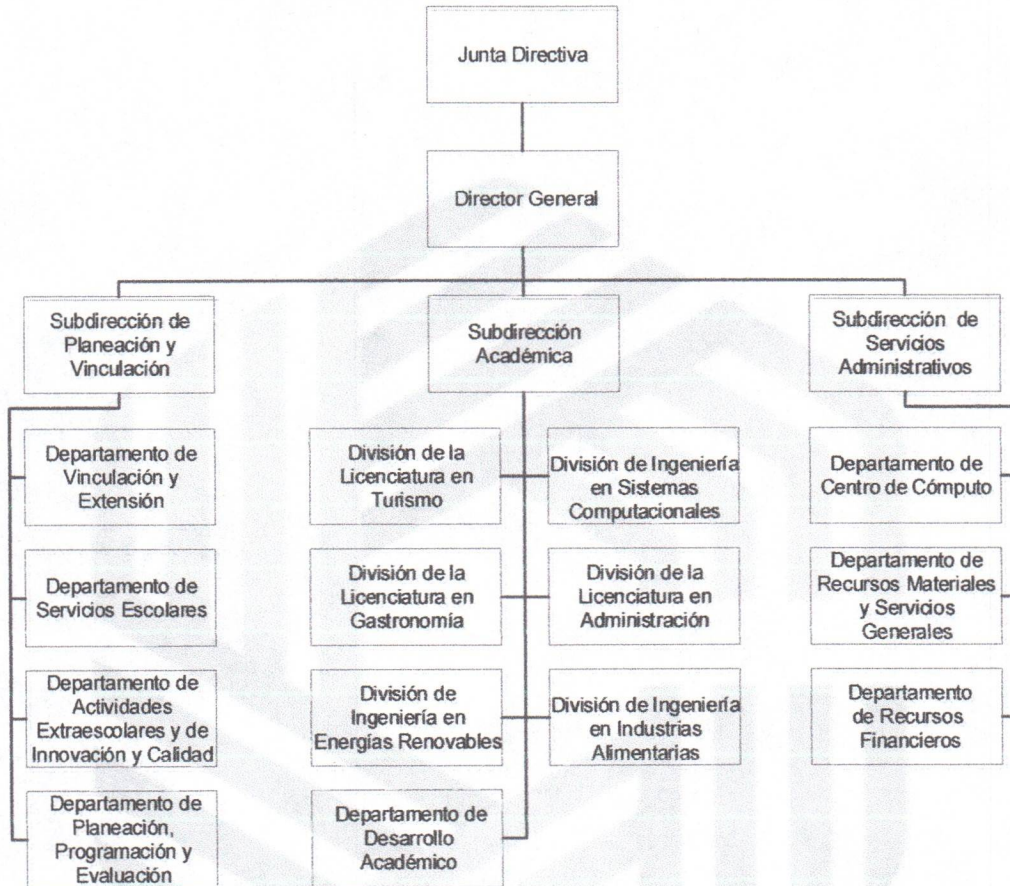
Junta Directiva

Director General

Subdirección de Planeación y Vinculación

Subdirección Académica

Subdirección de Servicios Administrativos

Departamento de Vinculación y Extensión

Departamento de Servicios Escolares

Departamento de Actividades Extraescolares y de Innovación y Calidad

Departamento de Planeación, Programación y Evaluación

División de la Licenciatura en Turismo

División de Ingeniería en Sistemas Computacionales

División de la Licenciatura en Gastronomía

División de la Licenciatura en Administración

División de Ingeniería en Energías Renovables

División de Ingeniería en Industrias Alimentarias

Departamento de Desarrollo Académico

Departamento de Centro de Cómputo

Departamento de Recursos Materiales y Servicios Generales

Departamento de Recursos Financieros